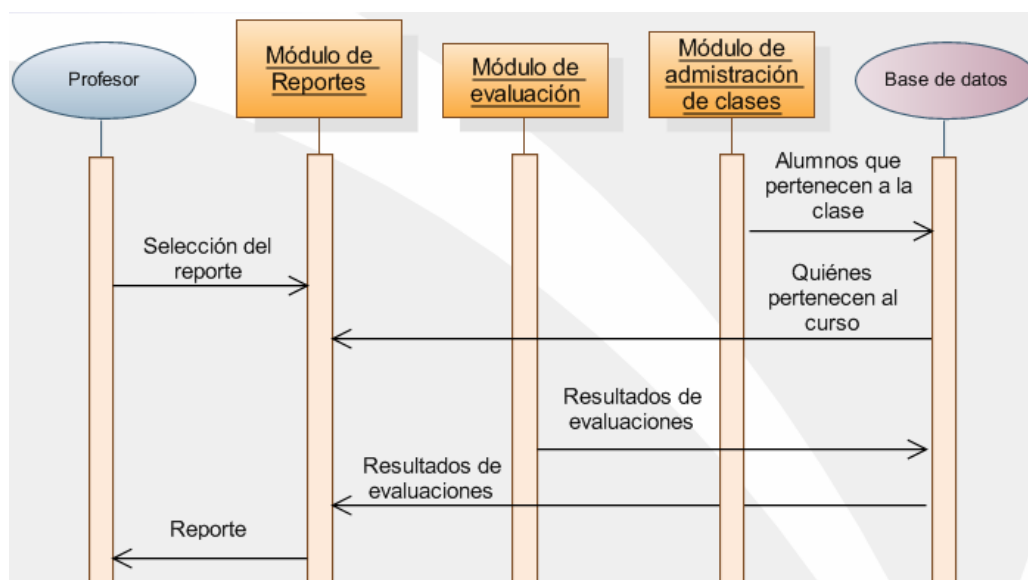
Profesor

Módulo de Reportes

Módulo de evaluación

Módulo de admistración de clases

Base de datos

Alumnos que pertenecen a la clase

Selección del reporte

Quiénes pertenecen al curso

Resultados de evaluaciones

Resultados de evaluaciones

Reporte